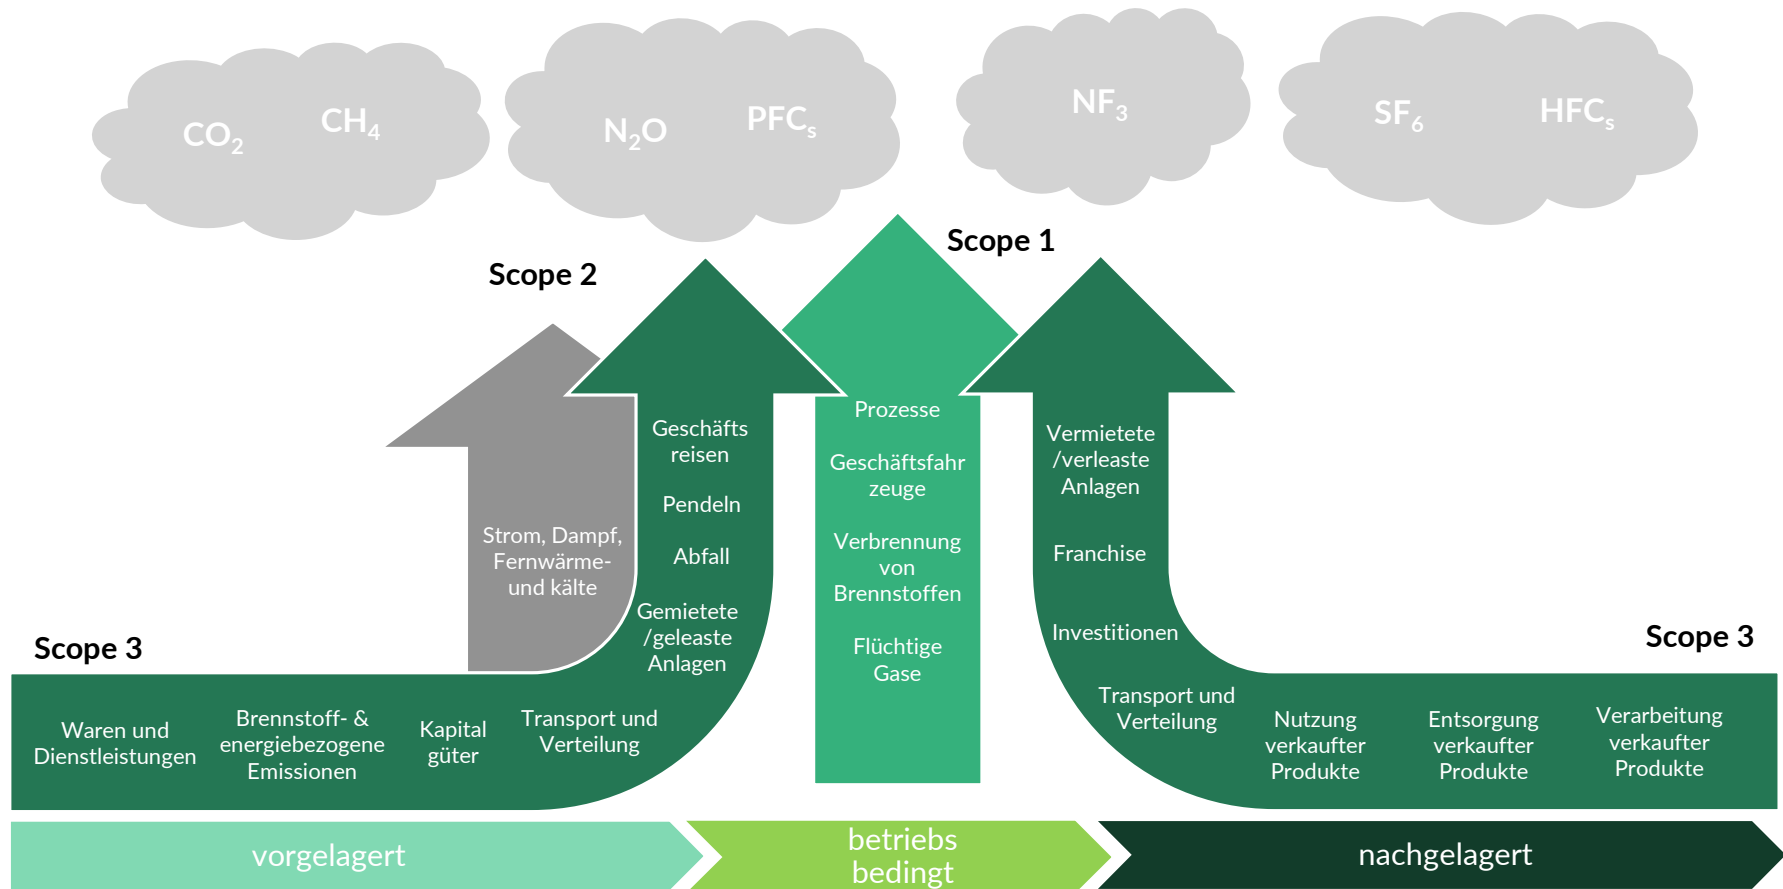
$CO_2$ $CH_4$

$N_2O$ $PFC_s$

$NF_3$

$SF_6$ $HFC_s$

Scope 2

Scope 1

Strom, Dampf, Fernwärme- und kälte

Geschäfts reisen

Pendeln

Abfall

Gemietete /geleaste Anlagen

Prozesse

Geschäftsfahrzeuge

Verbrennung von Brennstoffen

Flüchtige Gase

Vermietete /verleaste Anlagen

Franchise

Investitionen

Scope 3

Scope 3

Waren und Dienstleistungen

Brennstoff- & energiebezogene Emissionen

Kapital güter

Transport und Verteilung

Transport und Verteilung

Nutzung verkaufter Produkte

Entsorgung verkaufter Produkte

Verarbeitung verkaufter Produkte

vorgelagert

betriebs bedingt

nachgelagert